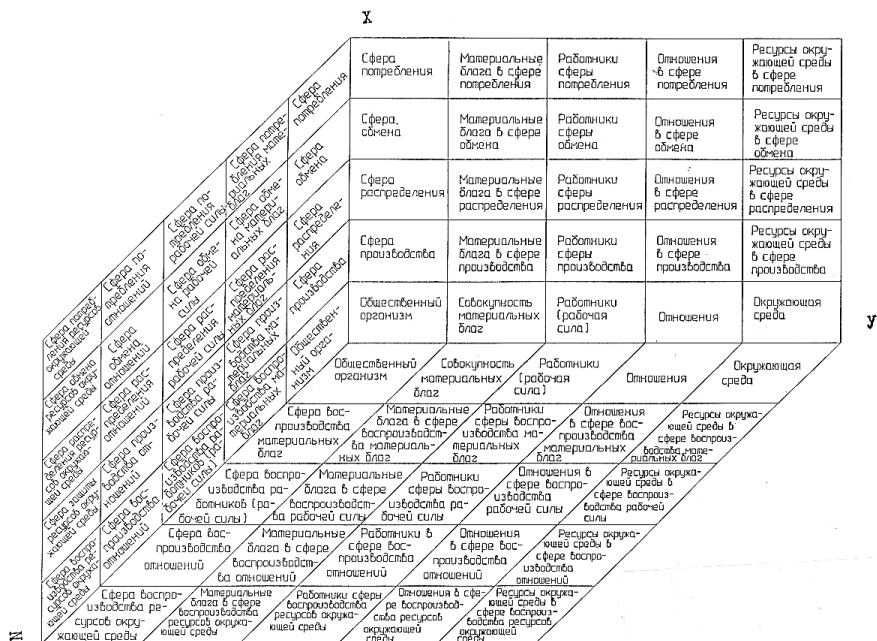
X

| Сфера потребления | Материальные блага в сфере потребления | Работники сферы потребления | Отношения в сфере потребления | Ресурсы окружающей среды в сфере потребления |
|---|---|---|---|---|
| Сфера обмена | Материальные блага в сфере обмена | Работники сферы обмена | Отношения в сфере обмена | Ресурсы окружающей среды в сфере обмена |
| Сфера распределения | Материальные блага в сфере распределения | Работники сферы распределения | Отношения в сфере распределения | Ресурсы окружающей среды в сфере распределения |
| Сфера производства | Материальные блага в сфере производства | Работники сферы производства | Отношения в сфере производства | Ресурсы окружающей среды в сфере производства |
| Общественный организм | Совокупность материальных благ | Работники (рабочая сила) | Отношения | Окружающая среда |

У

Общественный организм | Совокупность материальных благ | Работники (рабочая сила) | Отношения | Окружающая среда

Сфера воспроизводства материальных благ | Материальные блага в сфере воспроизводства материальных благ | Работники сферы воспроизводства материальных благ | Отношения в сфере воспроизводства материальных благ | Ресурсы окружающей среды в сфере воспроизводства материальных благ

Сфера воспроизводства работников (рабочей силы) | Материальные блага в сфере воспроизводства рабочей силы | Работники сферы воспроизводства рабочей силы | Отношения в сфере воспроизводства рабочей силы | Ресурсы окружающей среды в сфере воспроизводства рабочей силы

Сфера воспроизводства отношений | Материальные блага в сфере воспроизводства отношений | Работники в сфере воспроизводства отношений | Отношения в сфере воспроизводства отношений | Ресурсы окружающей среды в сфере воспроизводства отношений

Сфера воспроизводства ресурсов окружающей среды | Материальные блага в сфере воспроизводства ресурсов окружающей среды | Работники сферы воспроизводства ресурсов окружающей среды | Отношения в сфере воспроизводства ресурсов окружающей среды | Ресурсы окружающей среды в сфере воспроизводства ресурсов окружающей среды

Сфера потребления | Сфера обмена | Сфера распределения | Сфера производства | Общественный организм

Сфера потребления материальных благ | Сфера обмена материальных благ | Сфера распределения материальных благ | Сфера производства материальных благ | Сфера воспроизводства материальных благ

Сфера потребления рабочей силы | Сфера обмена рабочей силы | Сфера распределения рабочей силы | Сфера производства рабочей силы | Сфера воспроизводства рабочей силы

Сфера потребления отношений | Сфера обмена отношений | Сфера распределения отношений | Сфера производства отношений | Сфера воспроизводства отношений

Сфера потребления ресурсов окружающей среды | Сфера обмена ресурсов окружающей среды | Сфера распределения ресурсов окружающей среды | Сфера защиты ресурсов окружающей среды | Сфера воспроизводства ресурсов окружающей среды

Z